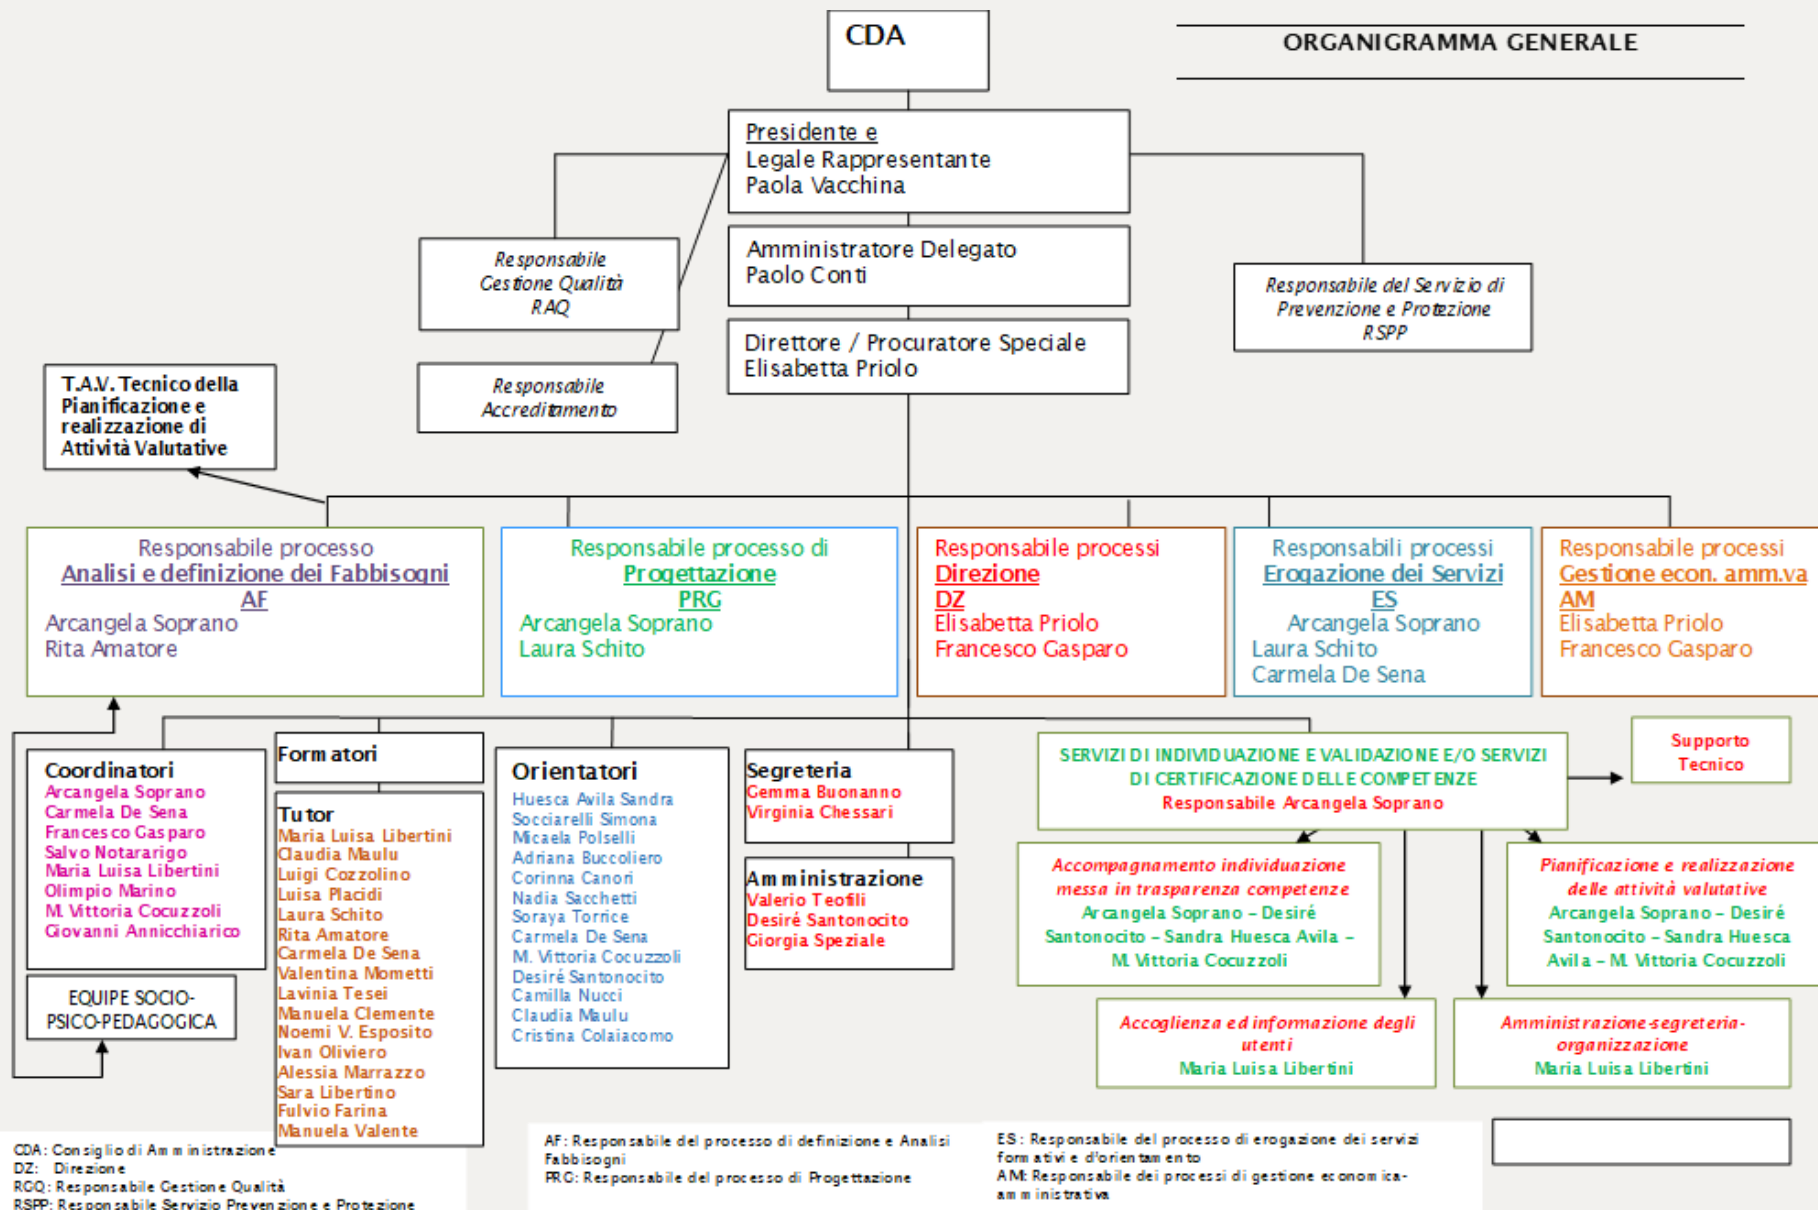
CDA

ORGANIGRAMMA GENERALE

Presidente e
Legale Rappresentante
Paola Vacchina

Responsabile
Gestione Qualità
RAQ

Amministratore Delegato
Paolo Conti

Responsabile del Servizio di
Prevenzione e Protezione
RSPP

Direttore / Procuratore Speciale
Elisabetta Priolo

T.A.V. Tecnico della Pianificazione e realizzazione di Attività Valutative

Responsabile
Accreditamento

Responsabile processo
Analisi e definizione dei Fabbisogni
AF
Arcangela Soprano
Rita Amatore

Responsabile processo di
Progettazione
PRG
Arcangela Soprano
Laura Schito

Responsabile processi
Direzione
DZ
Elisabetta Priolo
Francesco Gasparo

Responsabili processi
Erogazione dei Servizi
ES
Arcangela Soprano
Laura Schito
Carmela De Sena

Responsabile processi
Gestione econ. amm.va
AM
Elisabetta Priolo
Francesco Gasparo

Coordinatori
Arcangela Soprano
Carmela De Sena
Francesco Gasparo
Salvo Notararigo
Maria Luisa Libertini
Olimpio Marino
M. Vittoria Cocuzzoli
Giovanni Annicchiarico

EQUIPE SOCIO-PSICO-PEDAGOGICA

Formatori

Tutor
Maria Luisa Libertini
Claudia Maulu
Luigi Cozzolino
Luisa Placidi
Laura Schito
Rita Amatore
Carmela De Sena
Valentina Mometti
Lavinia Tesei
Manuela Clemente
Noemi V. Esposito
Ivan Oliviero
Alessia Marrazzo
Sara Libertino
Fulvio Farina
Manuela Valente

Orientatori
Huesca Avila Sandra
Socciarelli Simona
Micaela Polselli
Adriana Buccoliero
Corinna Canori
Nadia Sacchetti
Soraya Torrice
Carmela De Sena
M. Vittoria Cocuzzoli
Desirè Santonocito
Camilla Nucci
Claudia Maulu
Cristina Colaiacomo

Segreteria
Gemma Buonanno
Virginia Chessari

Amministrazione
Valerio Teofili
Desirè Santonocito
Giorgia Speziale

SERVIZI DI INDIVIDUAZIONE E VALIDAZIONE E/O SERVIZI DI CERTIFICAZIONE DELLE COMPETENZE
Responsabile Arcangela Soprano

Supporto
Tecnico

Accompagnamento individuazione messa in trasparenza competenze
Arcangela Soprano – Desiré Santonocito – Sandra Huesca Avila – M. Vittoria Cocuzzoli

Pianificazione e realizzazione delle attività valutative
Arcangela Soprano – Desiré Santonocito – Sandra Huesca Avila – M. Vittoria Cocuzzoli

Accoglienza ed informazione degli utenti
Maria Luisa Libertini

Amministrazione-segreteria-organizzazione
Maria Luisa Libertini

CDA: Consiglio di Amministrazione
DZ: Direzione
RGQ: Responsabile Gestione Qualità
RSPP: Responsabile Servizio Prevenzione e Protezione

AF: Responsabile del processo di definizione e Analisi Fabbisogni
PRG: Responsabile del processo di Progettazione

ES: Responsabile del processo di erogazione dei servizi formativi e d'orientamento
AM: Responsabile dei processi di gestione economica-amministrativa